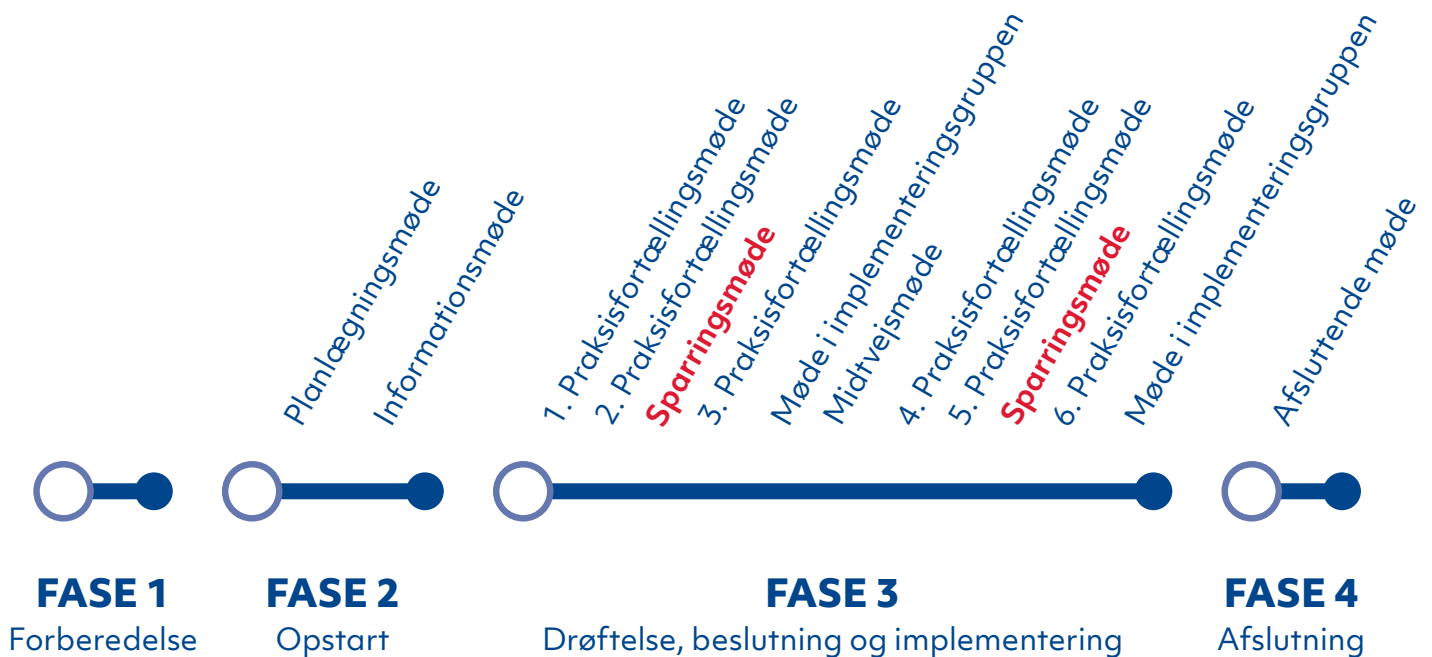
Planlægningsmøde
Informationsmøde
1. Praksisfortællingsmøde
2. Praksisfortællingsmøde
Sparringsmøde
3. Praksisfortællingsmøde
Møde i implementeringsgruppen
Midtvejsmøde
4. Praksisfortællingsmøde
5. Praksisfortællingsmøde
Sparringsmøde
6. Praksisfortællingsmøde
Møde i implementeringsgruppen
Afsluttende møde

FASE 1
Forberedelse

FASE 2
Opstart

FASE 3
Drøftelse, beslutning og implementering

FASE 4
Afslutning